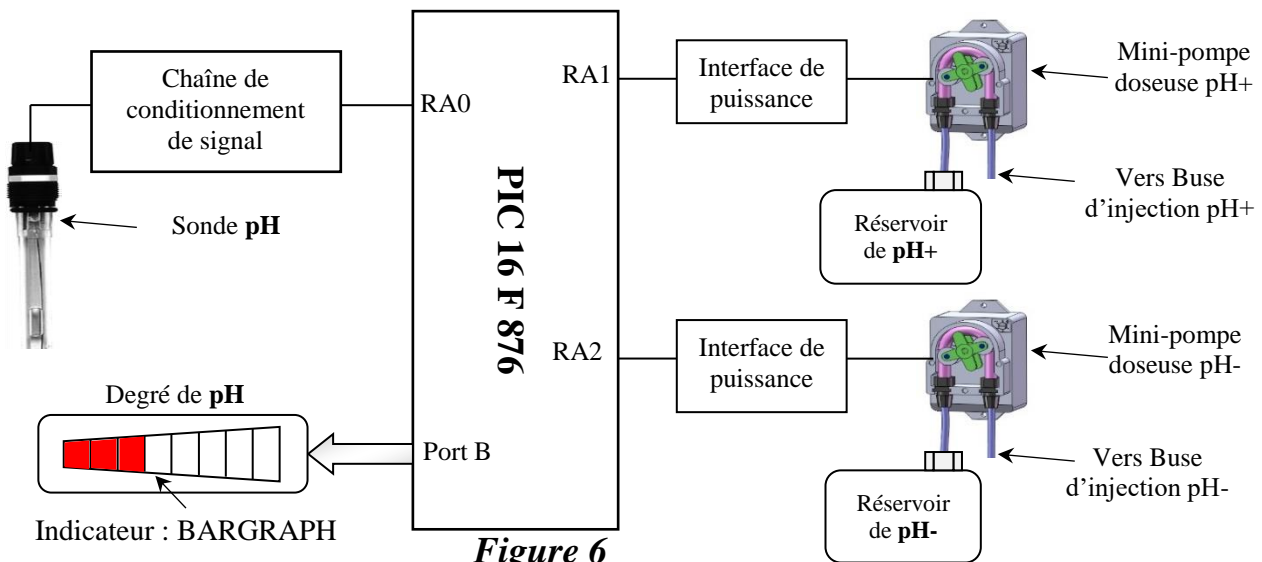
Chaîne de conditionnement de signal

RA0

PIC 16 F 876

RA1

Interface de puissance

Mini-pompe doseuse pH+

Vers Buse d'injection pH+

Réservoir de pH+

Sonde pH

RA2

Interface de puissance

Mini-pompe doseuse pH-

Vers Buse d'injection pH-

Réservoir de pH-

Degré de pH

Port B

Indicateur : BARGRAPH

Figure 6